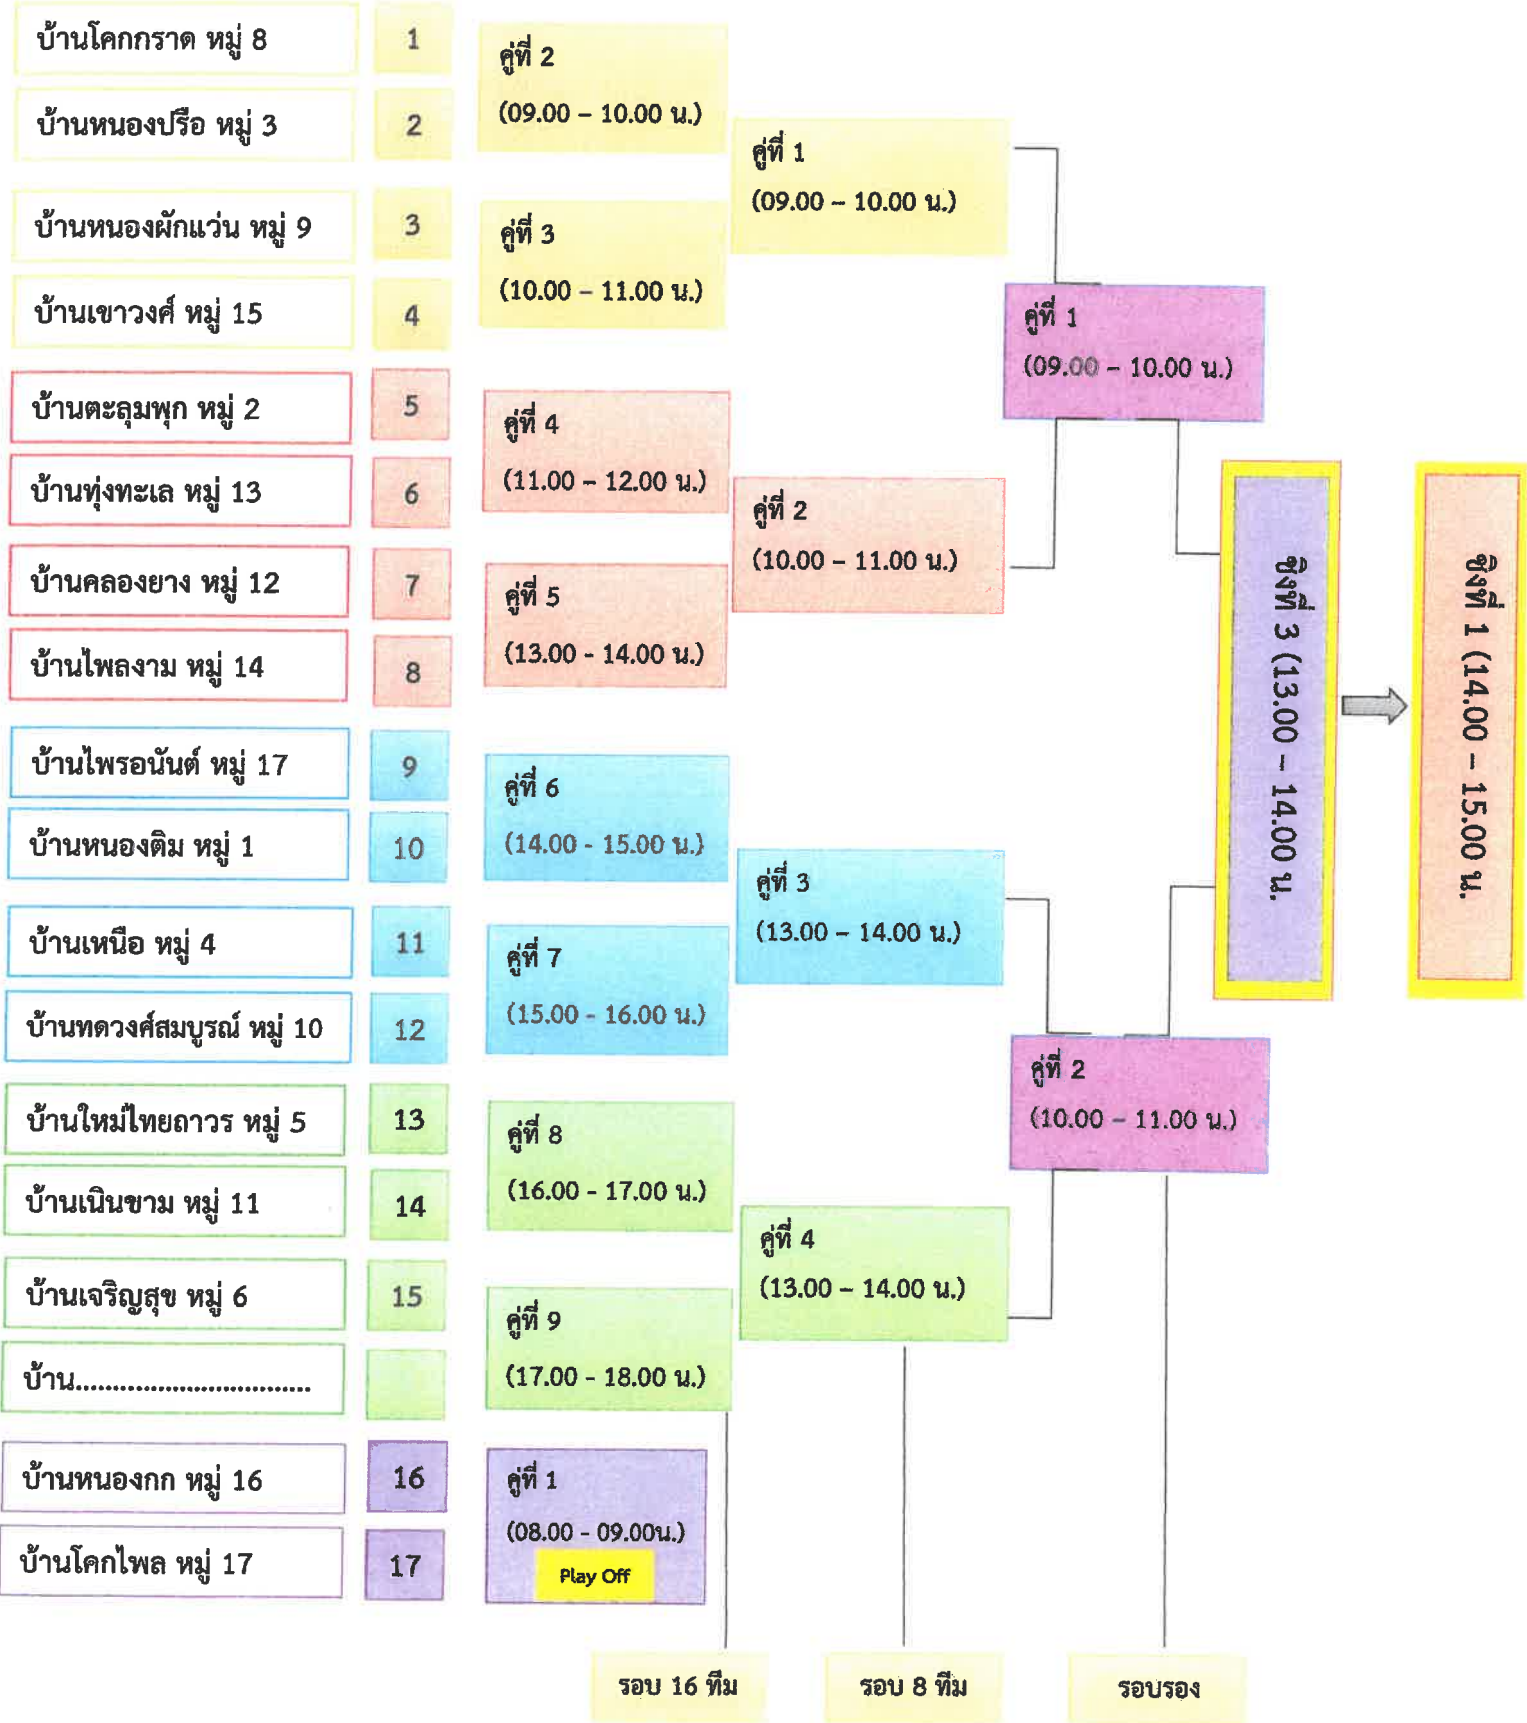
บ้านโคกกราด หมู่ 8
1
บ้านหนองปรือ หมู่ 3
2
บ้านหนองผักแว่น หมู่ 9
3
บ้านเขาวงศ์ หมู่ 15
4
บ้านตะลุมพุก หมู่ 2
5
บ้านทุ่งทะเล หมู่ 13
6
บ้านคลองยาง หมู่ 12
7
บ้านไพลงาม หมู่ 14
8
บ้านไพรอนันต์ หมู่ 17
9
บ้านหนองติม หมู่ 1
10
บ้านเหนือ หมู่ 4
11
บ้านทดวงศ์สมบูรณ์ หมู่ 10
12
บ้านใหม่ไทยถาวร หมู่ 5
13
บ้านเนินขาม หมู่ 11
14
บ้านเจริญสุข หมู่ 6
15
บ้าน...............................
บ้านหนองกก หมู่ 16
16
บ้านโคกไพล หมู่ 17
17

คู่ที่ 2 (09.00 – 10.00 น.)
คู่ที่ 3 (10.00 – 11.00 น.)
คู่ที่ 4 (11.00 – 12.00 น.)
คู่ที่ 5 (13.00 - 14.00 น.)
คู่ที่ 6 (14.00 - 15.00 น.)
คู่ที่ 7 (15.00 - 16.00 น.)
คู่ที่ 8 (16.00 - 17.00 น.)
คู่ที่ 9 (17.00 - 18.00 น.)
คู่ที่ 1 (08.00 - 09.00น.)
Play Off

คู่ที่ 1 (09.00 – 10.00 น.)
คู่ที่ 2 (10.00 – 11.00 น.)
คู่ที่ 3 (13.00 – 14.00 น.)
คู่ที่ 4 (13.00 – 14.00 น.)

คู่ที่ 1 (09.00 – 10.00 น.)
คู่ที่ 2 (10.00 – 11.00 น.)

ชิงที่ 3 (13.00 – 14.00 น.)
ชิงที่ 1 (14.00 – 15.00 น.)

รอบ 16 ทีม
รอบ 8 ทีม
รอบรอง